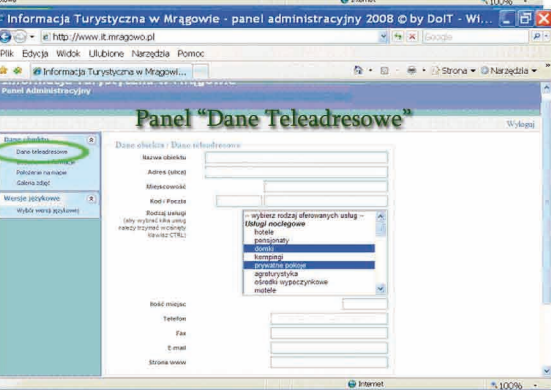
Informacja Turystyczna w Mrągowie - panel administracyjny 2008 © by DoIT - Wi...

http://www.it.mragowo.pl

Google

Plik Edycja Widok Ulubione Narzędzia Pomoc

Informacja Turystyczna w Mrągowi...

Strona Narzędzia

Panel Administracyjny

Panel "Dane Teleadresowe"

Wyloguj

Dane obiektu

Dane teleadresowe

Położenie na mapie

Galeria zdjęć

Wersje językowe

Wybór wersji językowej

Dane obiektu : Dane teleadresowe

Nazwa obiektu

Adres (ulica)

Miejscowość

Kod i Poczta

Rodzaj usługi (aby wybrać kilka usług należy trzymać wciśnięty klawisz CTRL)

-- wybierz rodzaj oferowanych usług --
Usługi noclegowe
hotele
pensjonaty
domki
kempingi
prywatne pokoje
agroturystyka
ośrodki wypoczynkowe
motele

Ilość miejsc

Telefon

Fax

E-mail

Strona www

Internet

100%